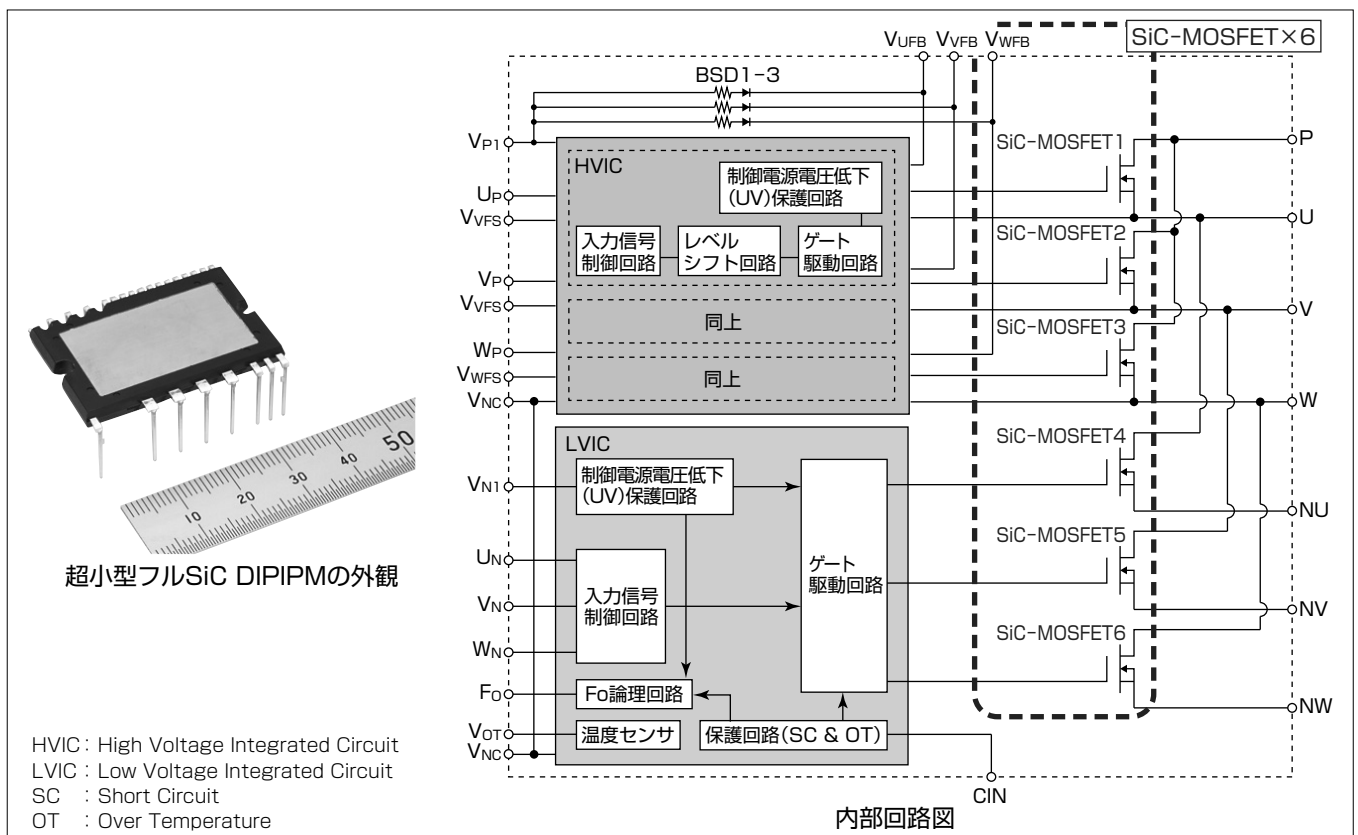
10
20
30
40
50

超小型フルSiC DIPIPMの外観

HVIC : High Voltage Integrated Circuit
LVIC : Low Voltage Integrated Circuit
SC : Short Circuit
OT : Over Temperature

$V_{UFB}$ $V_{VFB}$ $V_{WFB}$
SiC-MOSFET×6
BSD1-3
$V_{P1}$
HVIC
制御電源電圧低下(UV)保護回路
$U_P$
$V_{VFS}$
入力信号制御回路
レベルシフト回路
ゲート駆動回路
$V_P$
$V_{VFS}$
同上
$W_P$
$V_{WFS}$
同上
$V_{NC}$
LVIC
$V_{N1}$
制御電源電圧低下(UV)保護回路
$U_N$
$V_N$
入力信号制御回路
ゲート駆動回路
$W_N$
$F_O$
Fo論理回路
$V_{OT}$
温度センサ
保護回路(SC & OT)
$V_{NC}$
CIN
SiC-MOSFET1
SiC-MOSFET2
SiC-MOSFET3
SiC-MOSFET4
SiC-MOSFET5
SiC-MOSFET6
P
U
V
W
NU
NV
NW

内部回路図